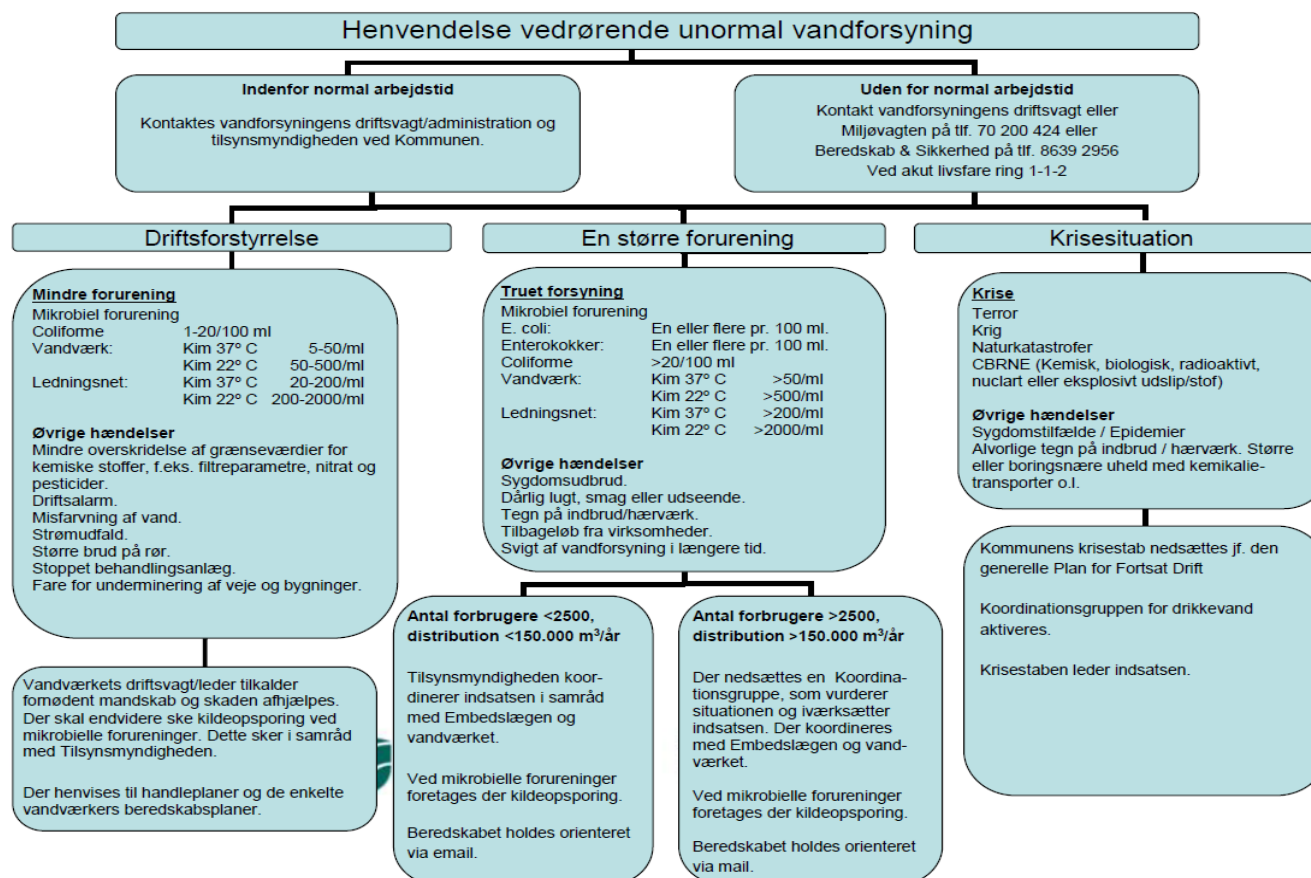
Henvendelse vedrørende unormal vandforsyning

**Indenfor normal arbejdstid**

Kontaktes vandforsyningens driftsvagt/administration og tilsynsmyndigheden ved Kommunen.

**Uden for normal arbejdstid**

Kontakt vandforsyningens driftsvagt eller Miljøvagten på tlf. 70 200 424 eller Beredskab & Sikkerhed på tlf. 8639 2956 Ved akut livsfare ring 1-1-2

Driftsforstyrrelse

**Mindre forurening**
Mikrobiel forurening

| | | |
|---|---|---|
| Coliforme | 1-20/100 ml | |
| Vandværk: | Kim 37° C | 5-50/ml |
| | Kim 22° C | 50-500/ml |
| Ledningsnet: | Kim 37° C | 20-200/ml |
| | Kim 22° C | 200-2000/ml |

**Øvrige hændelser**
Mindre overskridelse af grænseværdier for kemiske stoffer, f.eks. filtreparametre, nitrat og pesticider.
Driftsalarm.
Misfarvning af vand.
Strømudfald.
Større brud på rør.
Stoppet behandlingsanlæg.
Fare for underminering af veje og bygninger.

Vandværkets driftsvagt/leder tilkalder fornødent mandskab og skaden afhjælpes. Der skal endvidere ske kildeopsporing ved mikrobielle forureninger. Dette sker i samråd med Tilsynsmyndigheden.

Der henvises til handleplaner og de enkelte vandværkers beredskabsplaner.

En større forurening

**Truet forsyning**
Mikrobiel forurening

| | | |
|---|---|---|
| E. coli: | En eller flere pr. 100 ml. | |
| Enterokokker: | En eller flere pr. 100 ml. | |
| Coliforme | >20/100 ml | |
| Vandværk: | Kim 37° C | >50/ml |
| | Kim 22° C | >500/ml |
| Ledningsnet: | Kim 37° C | >200/ml |
| | Kim 22° C | >2000/ml |

**Øvrige hændelser**
Sygdomsudbrud.
Dårlig lugt, smag eller udseende.
Tegn på indbrud/hærværk.
Tilbageløb fra virksomheder.
Svigt af vandforsyning i længere tid.

**Antal forbrugere <2500, distribution <150.000 m$^3$/år**

Tilsynsmyndigheden koordinerer indsatsen i samråd med Embedslægen og vandværket.

Ved mikrobielle forureninger foretages der kildeopsporing.

Beredskabet holdes orienteret via email.

**Antal forbrugere >2500, distribution >150.000 m$^3$/år**

Der nedsættes en Koordinationsgruppe, som vurderer situationen og iværksætter indsatsen. Der koordineres med Embedslægen og vandværket.

Ved mikrobielle forureninger foretages der kildeopsporing.

Beredskabet holdes orienteret via mail.

Krisesituation

**Krise**
Terror
Krig
Naturkatastrofer
CBRNE (Kemisk, biologisk, radioaktivt, nuclart eller eksplosivt udslip/stof)

**Øvrige hændelser**
Sygdomstilfælde / Epidemier
Alvorlige tegn på indbrud / hærværk. Større eller boringsnære uheld med kemikalietransporter o.l.

Kommunens krisestab nedsættes jf. den generelle Plan for Fortsat Drift

Koordinationsgruppen for drikkevand aktiveres.

Krisestaben leder indsatsen.